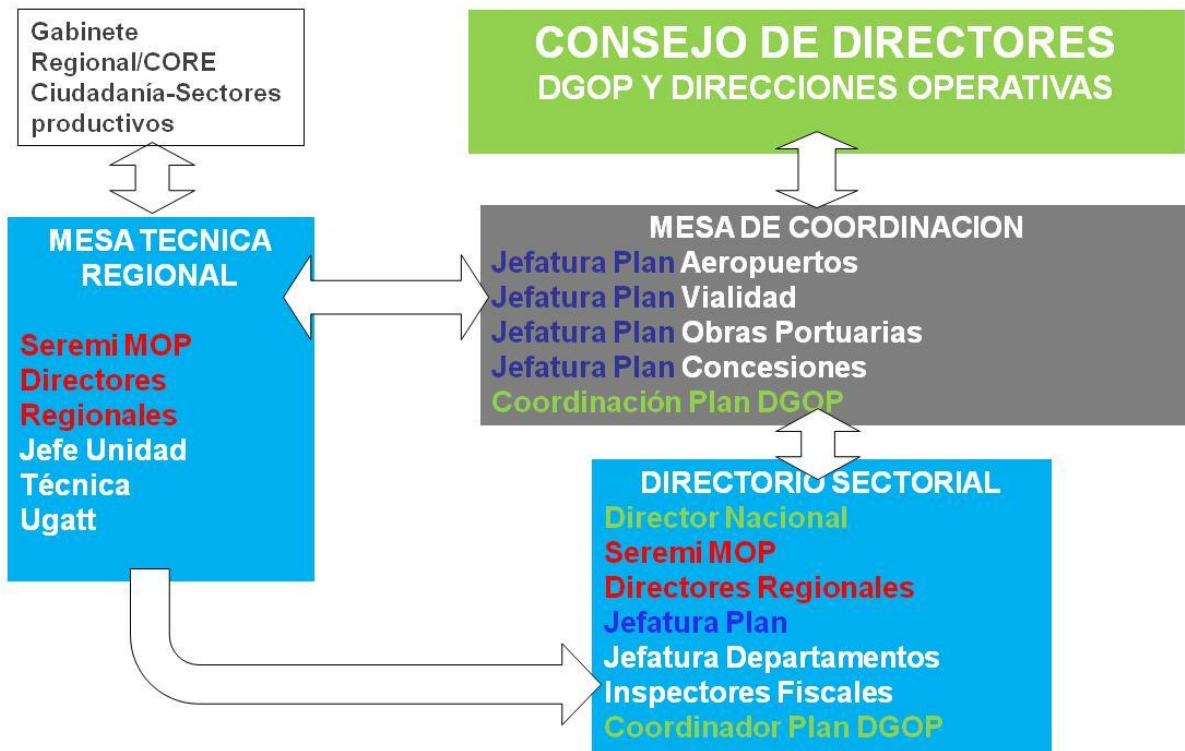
Gabinete Regional/CORE Ciudadanía-Sectores productivos

CONSEJO DE DIRECTORES
DGOP Y DIRECCIONES OPERATIVAS

MESA TECNICA REGIONAL

Seremi MOP
Directores Regionales
Jefe Unidad Técnica
Ugatt

MESA DE COORDINACION
Jefatura Plan Aeropuertos
Jefatura Plan Vialidad
Jefatura Plan Obras Portuarias
Jefatura Plan Concesiones
Coordinación Plan DGOP

DIRECTORIO SECTORIAL
Director Nacional
Seremi MOP
Directores Regionales
Jefatura Plan
Jefatura Departamentos
Inspectores Fiscales
Coordinador Plan DGOP